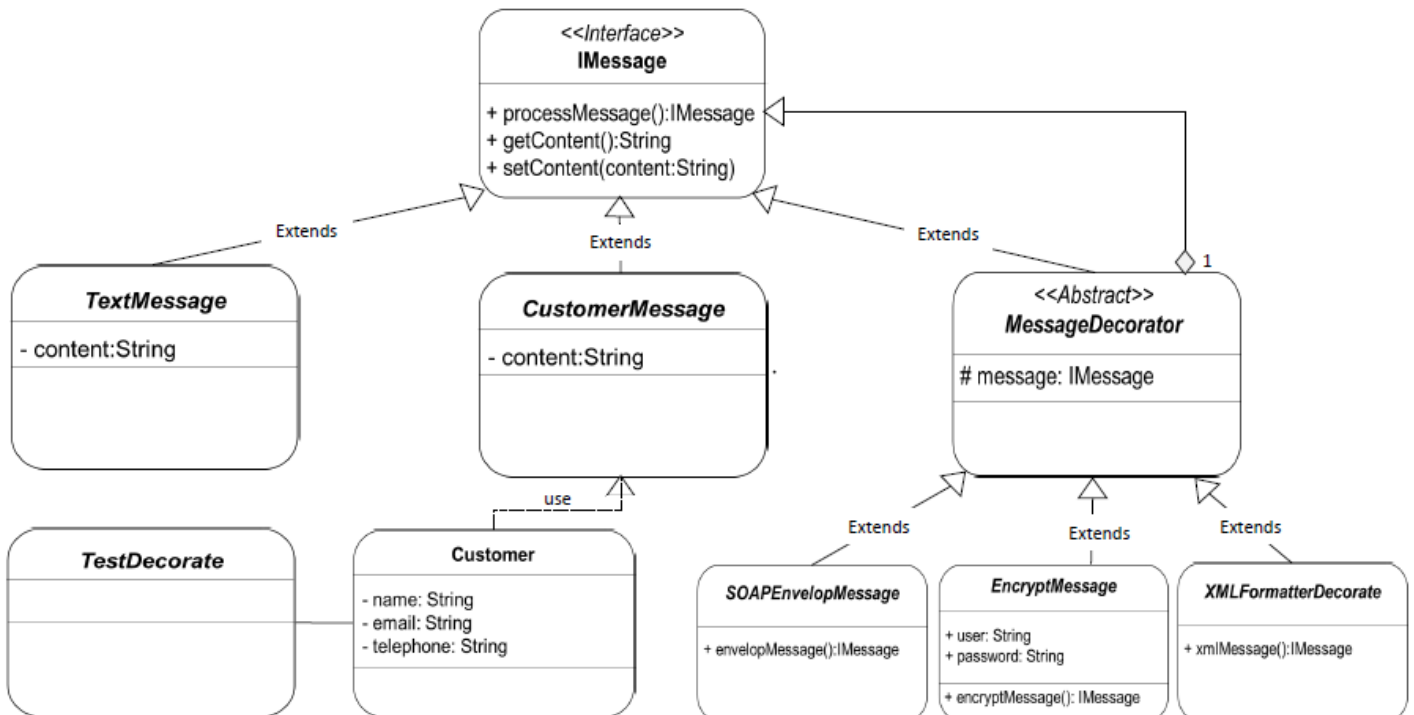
<<Interface>>
IMessage

+ processMessage():IMessage
+ getContent():String
+ setContent(content:String)

Extends

Extends

Extends

1

TextMessage

- content:String

CustomerMessage

- content:String

<<Abstract>>
MessageDecorator

# message: IMessage

use

TestDecorate

Customer

- name: String
- email: String
- telephone: String

Extends

Extends

Extends

SOAPEnvelopMessage

+ envelopMessage():IMessage

EncryptMessage

+ user: String
+ password: String

+ encryptMessage(): IMessage

XMLFormatterDecorate

+ xmlMessage():IMessage